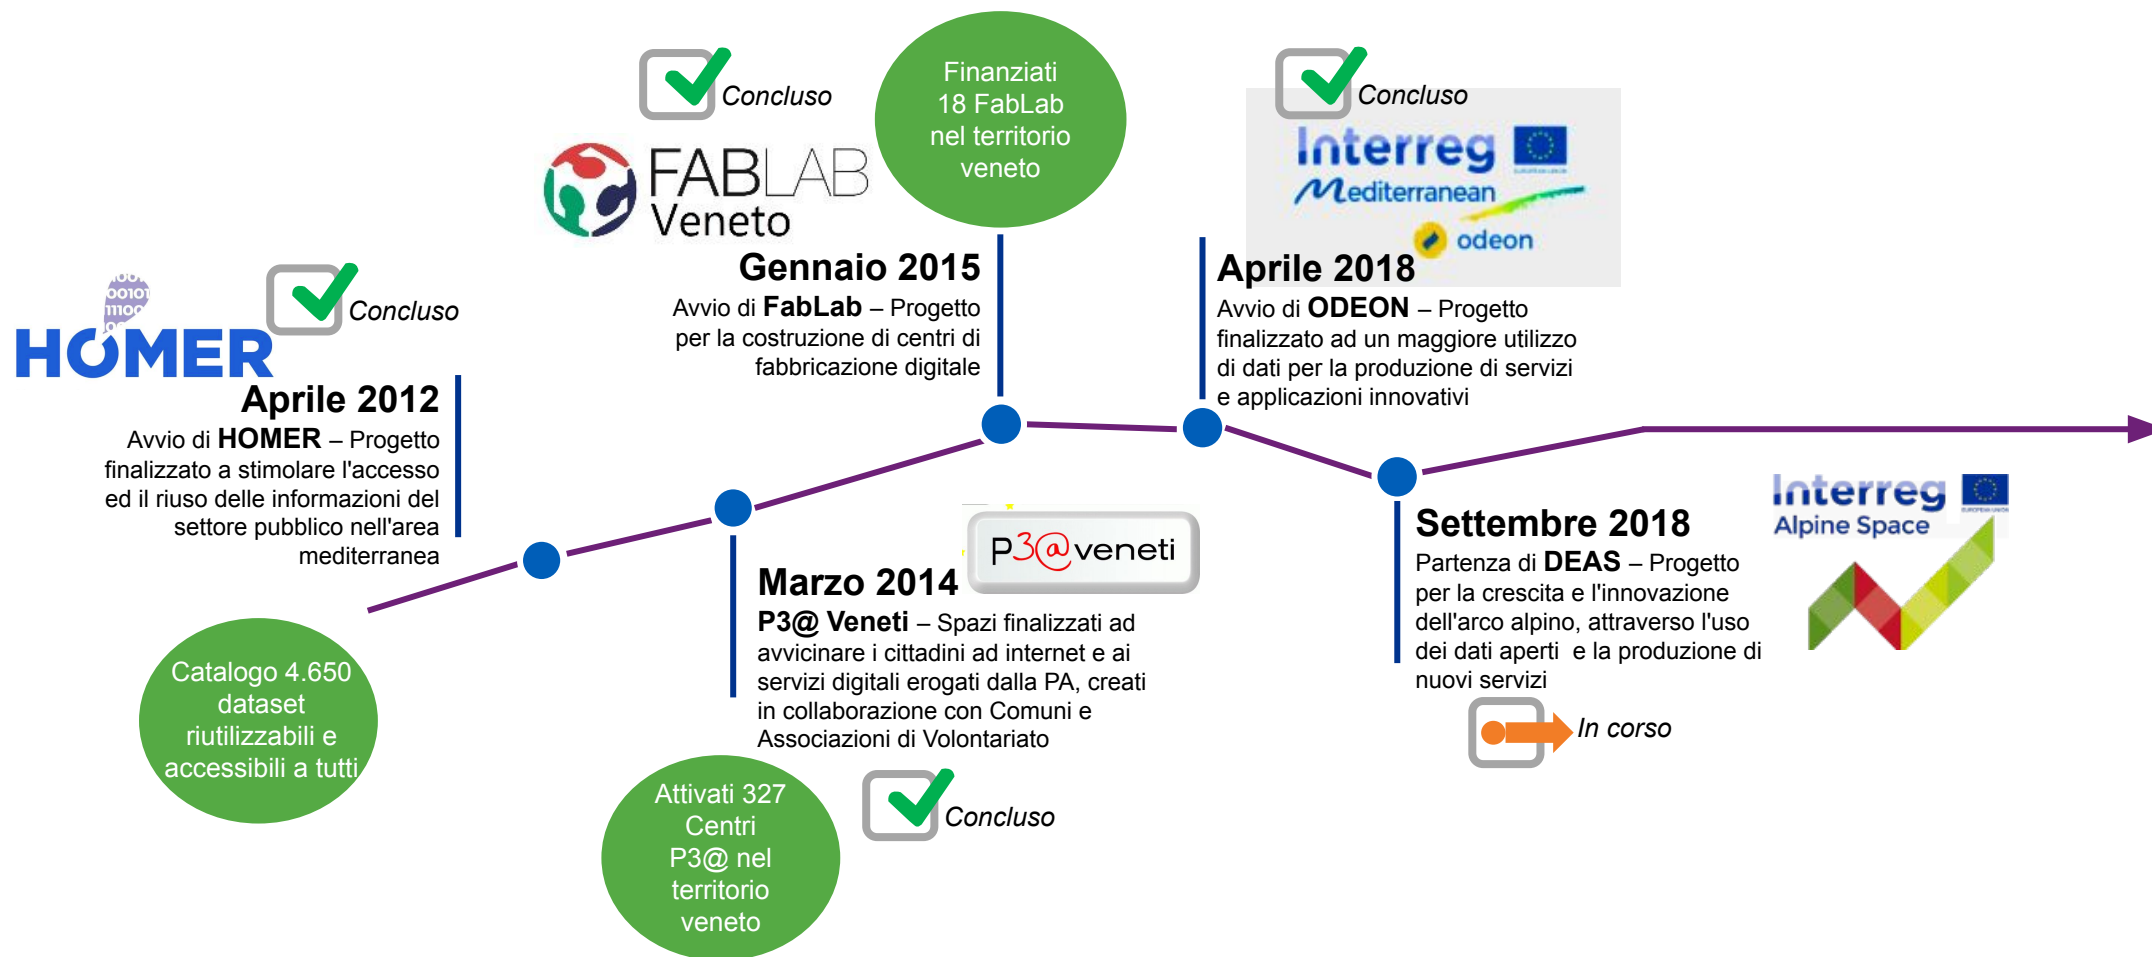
HOMER

Concluso

Aprile 2012

Avvio di HOMER – Progetto finalizzato a stimolare l'accesso ed il riuso delle informazioni del settore pubblico nell'area mediterranea

Catalogo 4.650 dataset riutilizzabili e accessibili a tutti

Concluso

FABLAB Veneto

Gennaio 2015

Avvio di FabLab – Progetto per la costruzione di centri di fabbricazione digitale

Finanziati 18 FabLab nel territorio veneto

Marzo 2014

P3@veneti

P3@ Veneti – Spazi finalizzati ad avvicinare i cittadini ad internet e ai servizi digitali erogati dalla PA, creati in collaborazione con Comuni e Associazioni di Volontariato

Attivati 327 Centri P3@ nel territorio veneto

Concluso

Concluso

Interreg Mediterranean odeon

Aprile 2018

Avvio di ODEON – Progetto finalizzato ad un maggiore utilizzo di dati per la produzione di servizi e applicazioni innovativi

Settembre 2018

Partenza di DEAS – Progetto per la crescita e l'innovazione dell'arco alpino, attraverso l'uso dei dati aperti e la produzione di nuovi servizi

Interreg Alpine Space

In corso